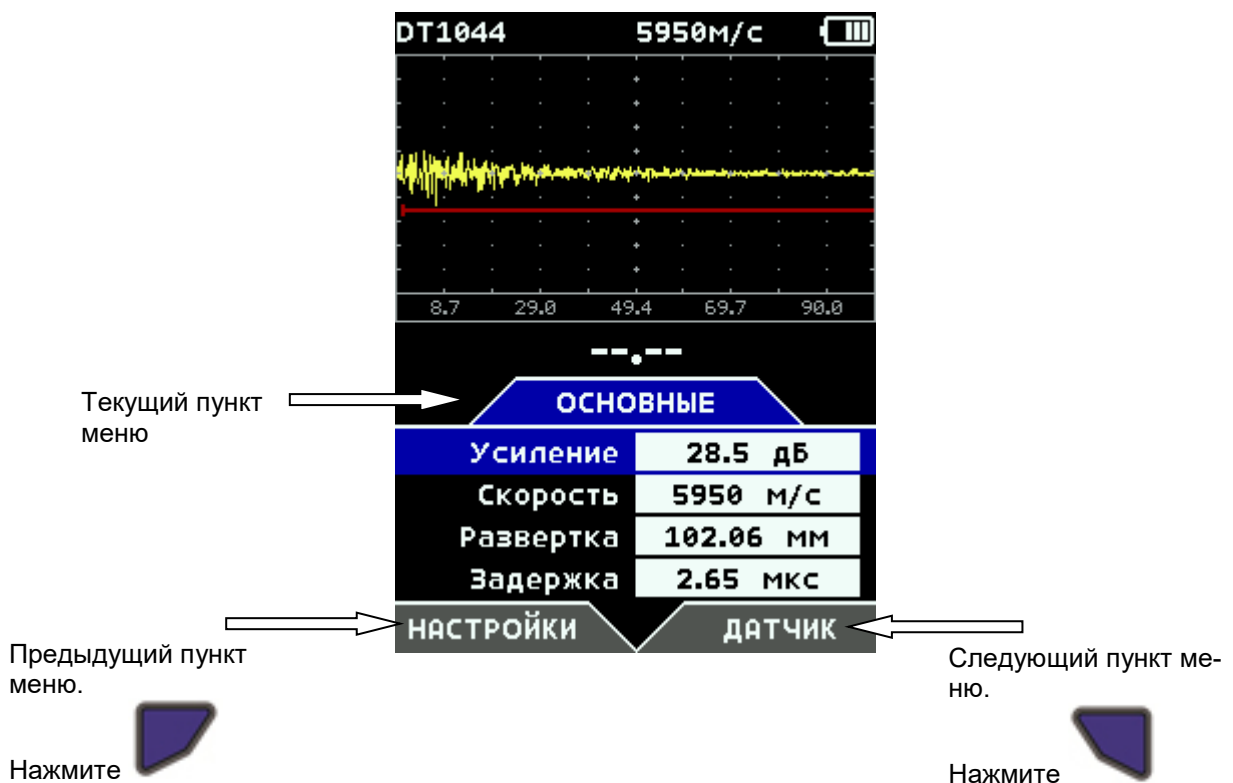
DT1044 5950м/с

8.7 29.0 49.4 69.7 90.0

--.--

Текущий пункт меню

ОСНОВНЫЕ

| Усиление | 28.5 дБ |
|---|---|
| Скорость | 5950 м/с |
| Развертка | 102.06 мм |
| Задержка | 2.65 мкс |

НАСТРОЙКИ ДАТЧИК

Предыдущий пункт меню.

Нажмите

Следующий пункт меню.

Нажмите